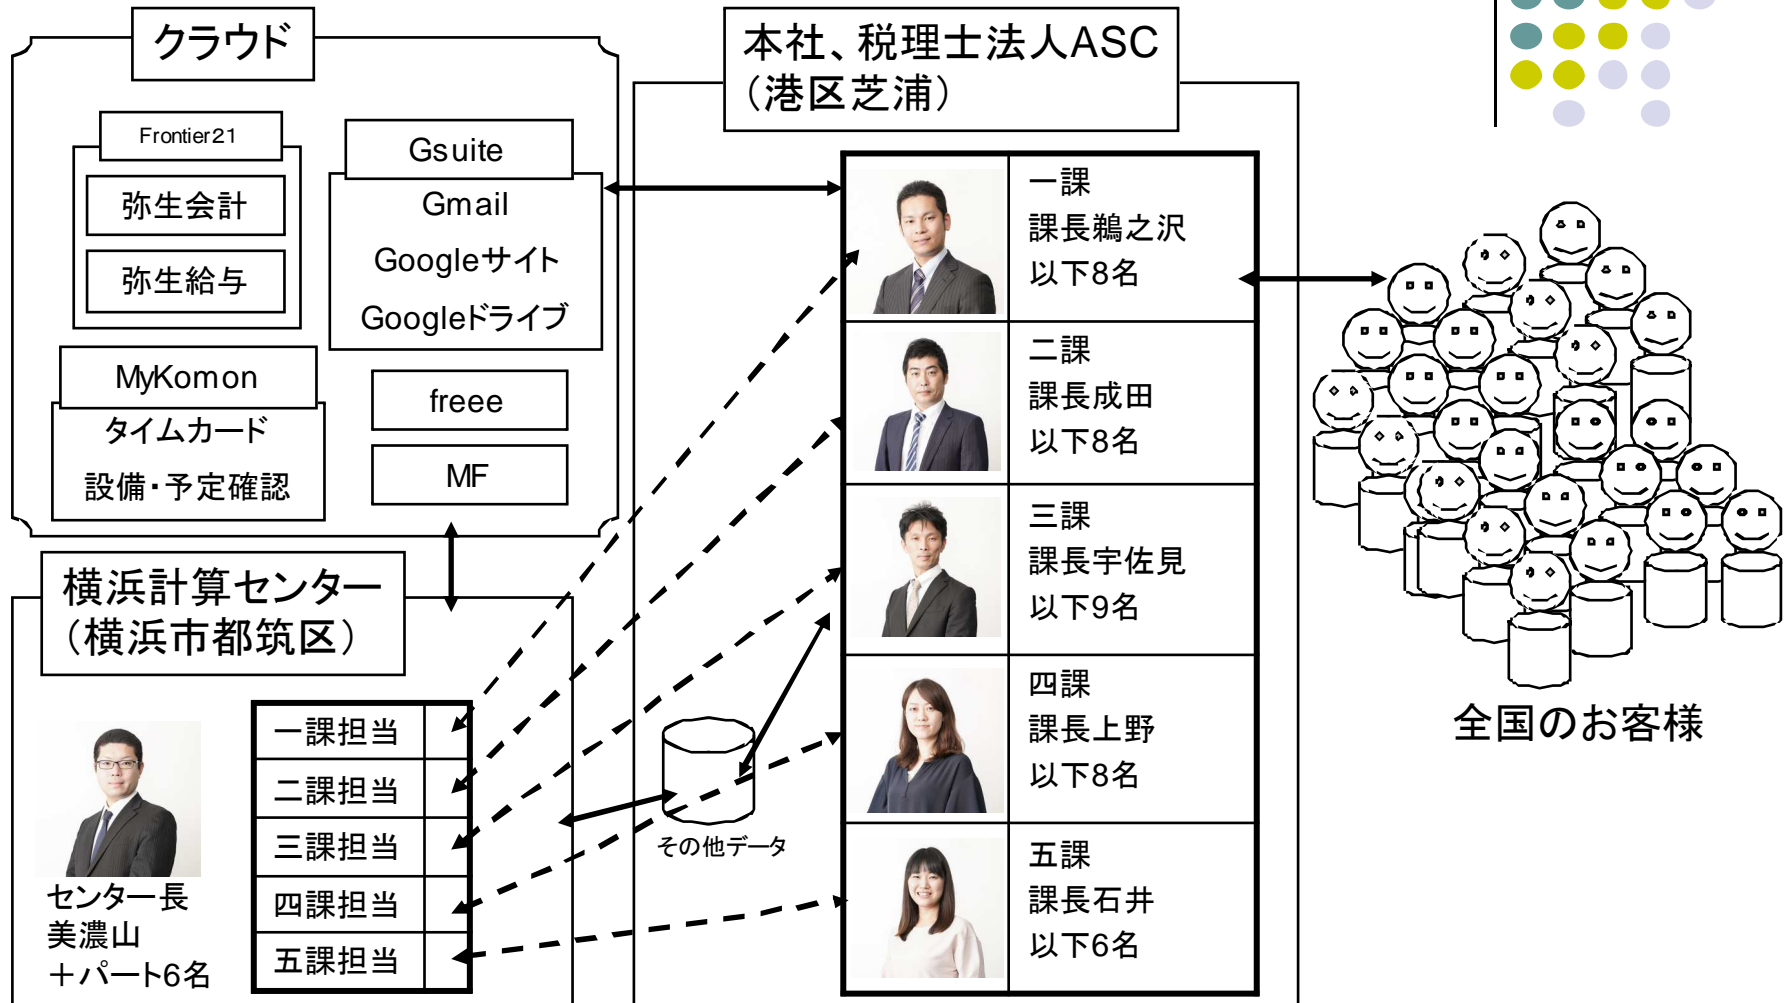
クラウド

Frontier21

弥生会計

弥生給与

Gsuite

Gmail

Googleサイト

Googleドライブ

MyKomon

タイムカード

設備・予定確認

freee

MF

本社、税理士法人ASC
(港区芝浦)

| | |
|---|---|
| | 一課 課長鵜之沢 以下8名 |
| | 二課 課長成田 以下8名 |
| | 三課 課長宇佐見 以下9名 |
| | 四課 課長上野 以下8名 |
| | 五課 課長石井 以下6名 |

全国のお客様

横浜計算センター
(横浜市都筑区)

センター長
美濃山
+パート6名

| | |
|---|---|
| 一課担当 | |
| 二課担当 | |
| 三課担当 | |
| 四課担当 | |
| 五課担当 | |

その他データ